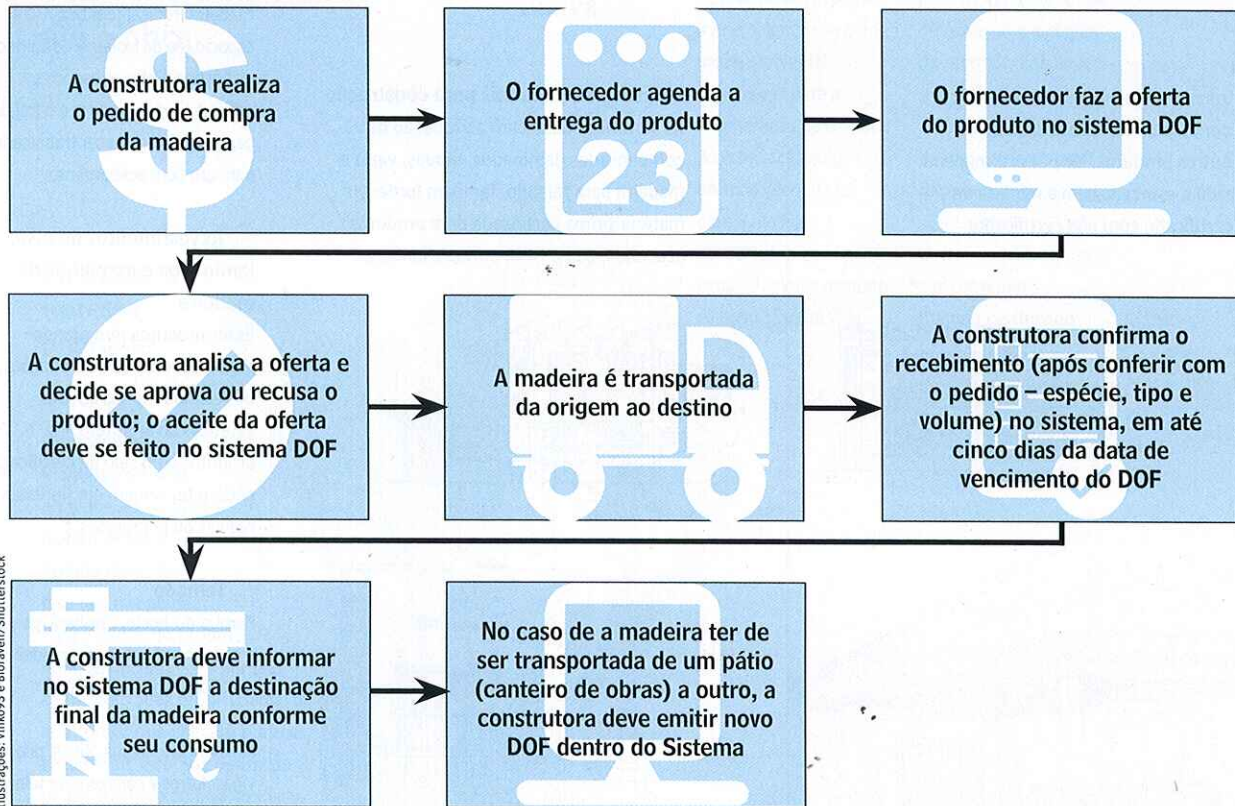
A construtora realiza o pedido de compra da madeira

O fornecedor agenda a entrega do produto

23

O fornecedor faz a oferta do produto no sistema DOF

A construtora analisa a oferta e decide se aprova ou recusa o produto; o aceite da oferta deve se feito no sistema DOF

A madeira é transportada da origem ao destino

A construtora confirma o recebimento (após conferir com o pedido – espécie, tipo e volume) no sistema, em até cinco dias da data de vencimento do DOF

A construtora deve informar no sistema DOF a destinação final da madeira conforme seu consumo

No caso de a madeira ter de ser transportada de um pátio (canteiro de obras) a outro, a construtora deve emitir novo DOF dentro do Sistema

Ilustrações: Vilkos e Bioraven/ Shutterstock